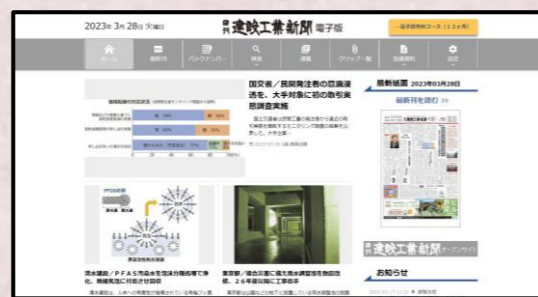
2023年 3月 28日 火曜日

日刊 建設工業新聞 電子版

一般ユーザ向けコース（1ヶ月無料）

ホーム

最新号

バックナンバー

検索

連載

クリップ一覧

お問い合わせ

設定

国交省／民間発注者の品確法適用を、大手対象に初の取引実態調査実施

最新紙面 2023年03月28日

最新号を読む >>

流水建設／PFAS汚染水を浄水処理技術で浄化、機械施設に付着させ回収

東京都／総合治水に遊水地整備を推進、26年度以降に工事着手

日刊 建設工業新聞 オープンサイト

お知らせ